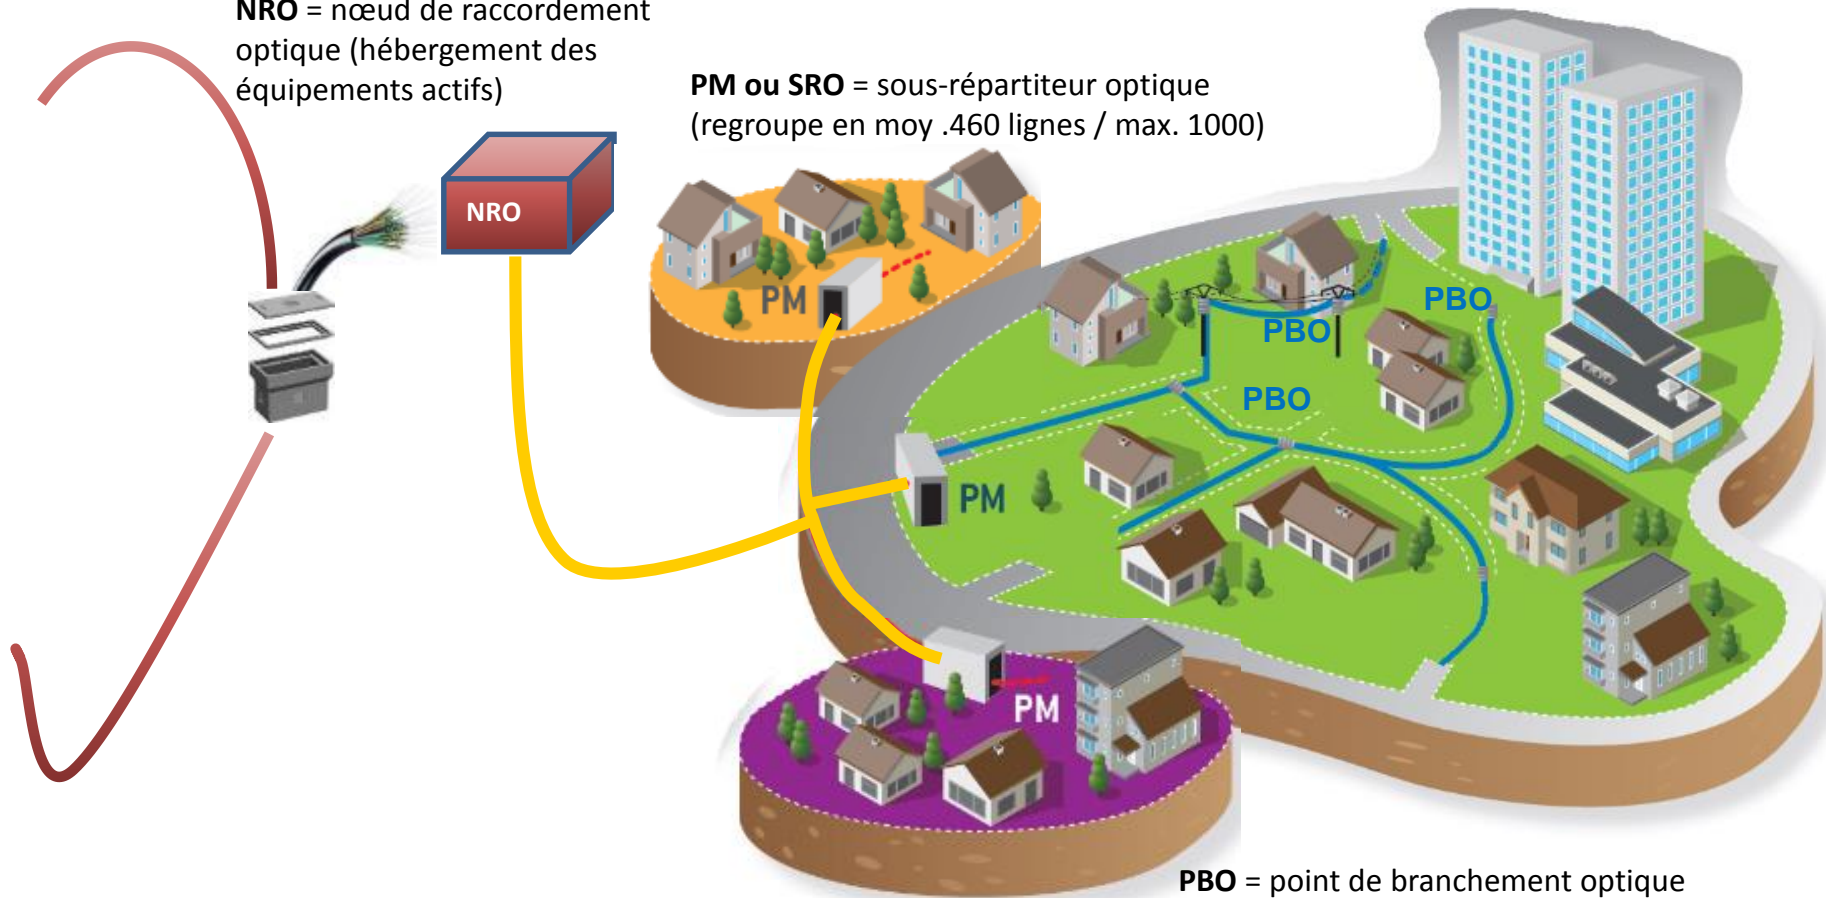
**NRO** = nœud de raccordement optique (hébergement des équipements actifs)

**PM ou SRO** = sous-répartiteur optique (regroupe en moy .460 lignes / max. 1000)

NRO

PM

PBO

PBO

PBO

PM

PM

**PBO** = point de branchement optique